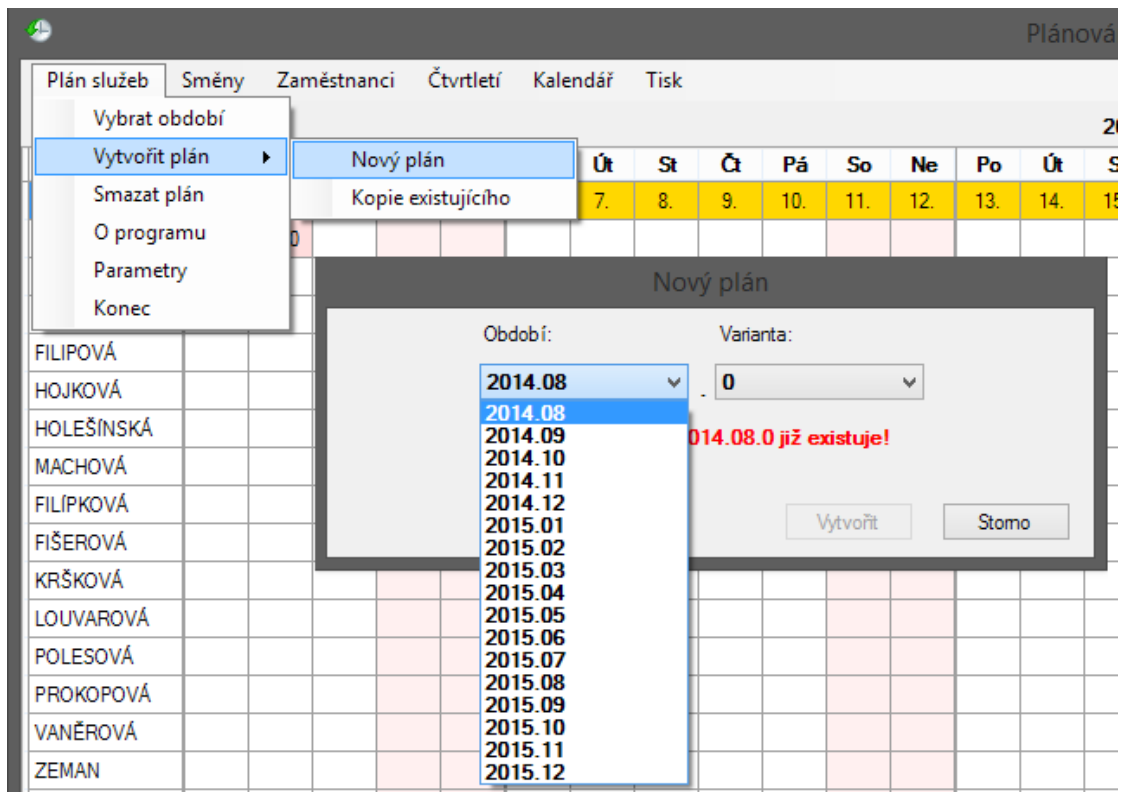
Plánová

Plán služeb Směny Zaměstnanci Čtvrtletí Kalendář Tisk

Vybrat období
Vytvořit plán
Smazat plán
O programu
Parametry
Konec

Nový plán
Kopie existujícího

20

| Út | St | Čt | Pá | So | Ne | Po | Út | S |
|---|---|---|---|---|---|---|---|---|
| 7. | 8. | 9. | 10. | 11. | 12. | 13. | 14. | 15 |

0

FILIPOVÁ
HOJKOVÁ
HOLEŠÍNSKÁ
MACHOVÁ
FILÍPKOVÁ
FIŠEROVÁ
KRŠKOVÁ
LOUVAROVÁ
POLESOVÁ
PROKOPOVÁ
VANĚROVÁ
ZEMAN

Nový plán

Období:
Varianta:

2014.08
0

2014.08
2014.09
2014.10
2014.11
2014.12
2015.01
2015.02
2015.03
2015.04
2015.05
2015.06
2015.07
2015.08
2015.09
2015.10
2015.11
2015.12

014.08.0 již existuje!

Vytvořit
Storno